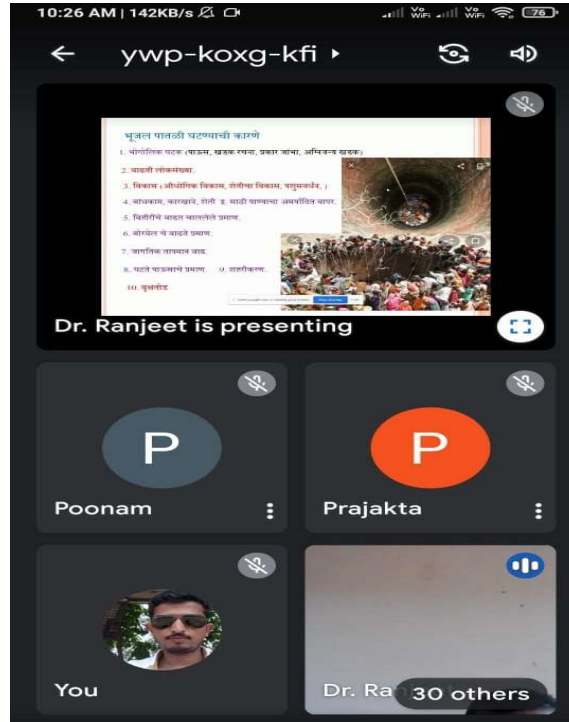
10:26 AM | 142KB/s

76

ywp-koxg-kfi

भूजल पातळी घटण्याची कारणे

1. भौगोलिक घटक (पाऊस, खडक रचना, प्रकार जाड़ी, अभिजन्य खडक)

2. वाढती लोकसंख्या.

3. विकास (औद्योगिक विकास, शेतीचा विकास, पशुसंवर्धन.)

4. बांधकाम, कारखाने, शेती इ. साठी पाण्याचा अमर्यादित वापर.

5. विहिरींचे वाढत चाललेले प्रमाण.

6. बोअरवेल चे वाढते प्रमाण.

7. जागतिक तापमान वाढ.

8. घटते पावसाचे प्रमाण. 9. शहरीकरण.

10. वृक्षतोड

Dr. Ranjeet is presenting

P

Poonam

P

Prajakta

You

Dr. Ra

30 others